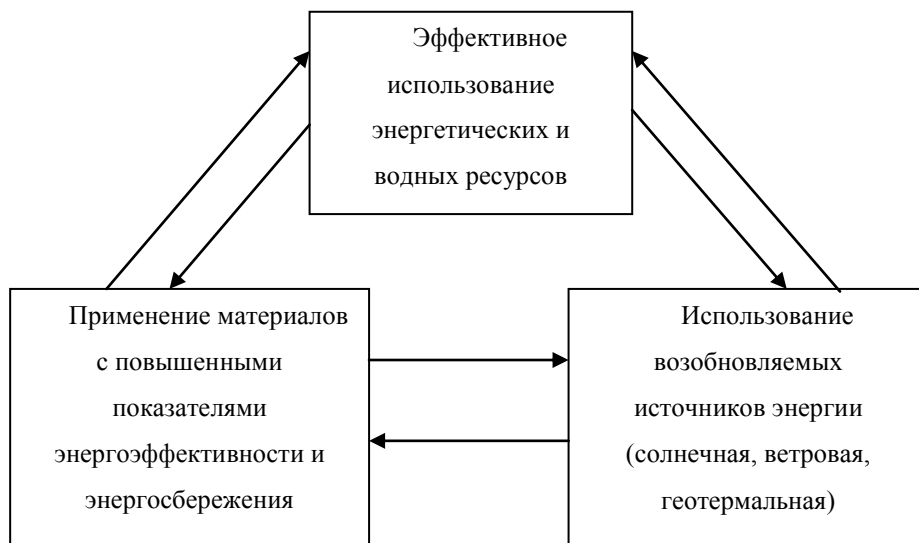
Эффективное использование энергетических и водных ресурсов

Применение материалов с повышенными показателями энергоэффективности и энергосбережения

Использование возобновляемых источников энергии (солнечная, ветровая, геотермальная)